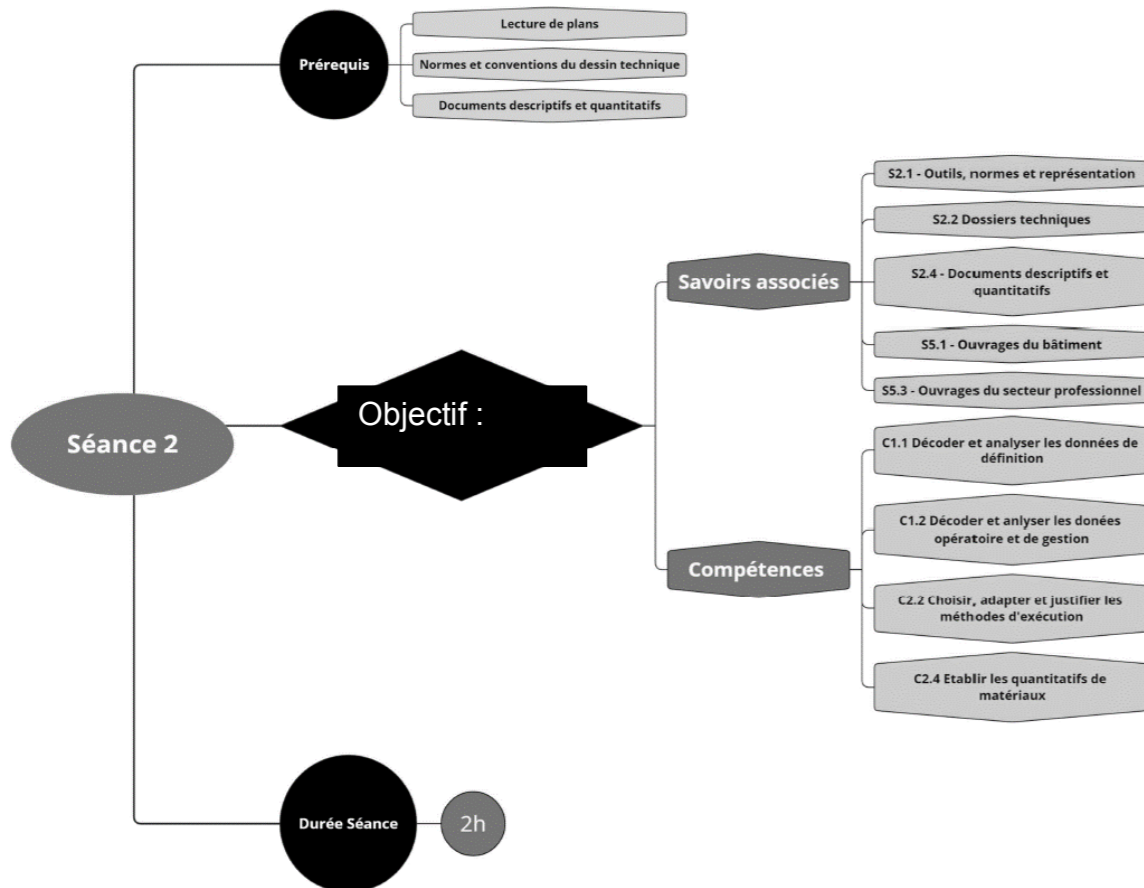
Séance 2

Prérequis

Lecture de plans

Normes et conventions du dessin technique

Documents descriptifs et quantitatifs

Objectif :

Savoirs associés

S2.1 - Outils, normes et représentation

S2.2 Dossiers techniques

S2.4 - Documents descriptifs et quantitatifs

S5.1 - Ouvrages du bâtiment

S5.3 - Ouvrages du secteur professionnel

Compétences

C1.1 Décoder et analyser les données de définition

C1.2 Décoder et anlyser les donées opératoire et de gestion

C2.2 Choisir, adapter et justifier les méthodes d'exécution

C2.4 Etablir les quantitatifs de matériaux

Durée Séance

2h